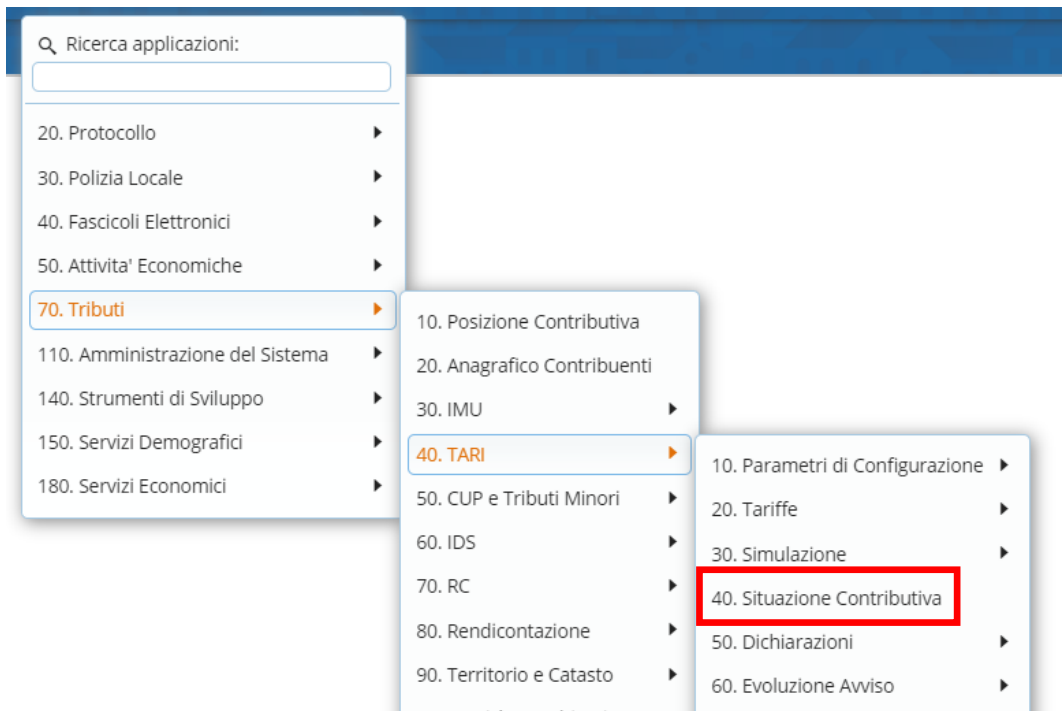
Ricerca applicazioni:

20. Protocollo
30. Polizia Locale
40. Fascicoli Elettronici
50. Attivita' Economiche
70. Tributi
110. Amministrazione del Sistema
140. Strumenti di Sviluppo
150. Servizi Demografici
180. Servizi Economici

10. Posizione Contributiva
20. Anagrafico Contribuenti
30. IMU
40. TARI
50. CUP e Tributi Minori
60. IDS
70. RC
80. Rendicontazione
90. Territorio e Catasto

10. Parametri di Configurazione
20. Tariffe
30. Simulazione
40. Situazione Contributiva
50. Dichiarazioni
60. Evoluzione Avviso